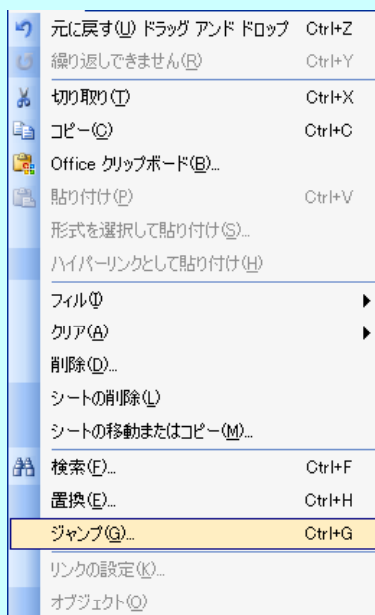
元に戻す(U) ドラッグ アンド ドロップ Ctrl+Z
繰り返しできません(R) Ctrl+Y
切り取り(T) Ctrl+X
コピー(C) Ctrl+C
Office クリップボード(B)...
貼り付け(P) Ctrl+V
形式を選択して貼り付け(S)...
ハイパーリンクとして貼り付け(H)
フィル(I)
クリア(A)
削除(D)...
シートの削除(L)
シートの移動またはコピー(M)...
検索(F)... Ctrl+F
置換(E)... Ctrl+H
ジャンプ(G)... Ctrl+G
リンクの設定(K)...
オブジェクト(O)